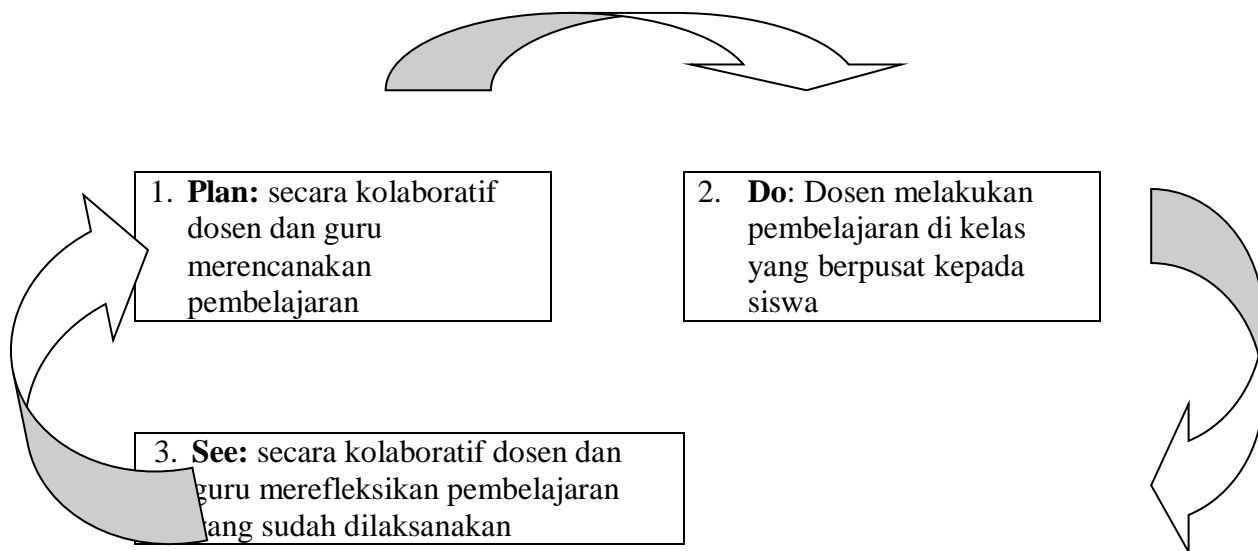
1. **Plan:** secara kolaboratif dosen dan guru merencanakan pembelajaran

2. **Do**: Dosen melakukan pembelajaran di kelas yang berpusat kepada siswa

3. **See:** secara kolaboratif dosen dan guru merefleksikan pembelajaran yang sudah dilaksanakan